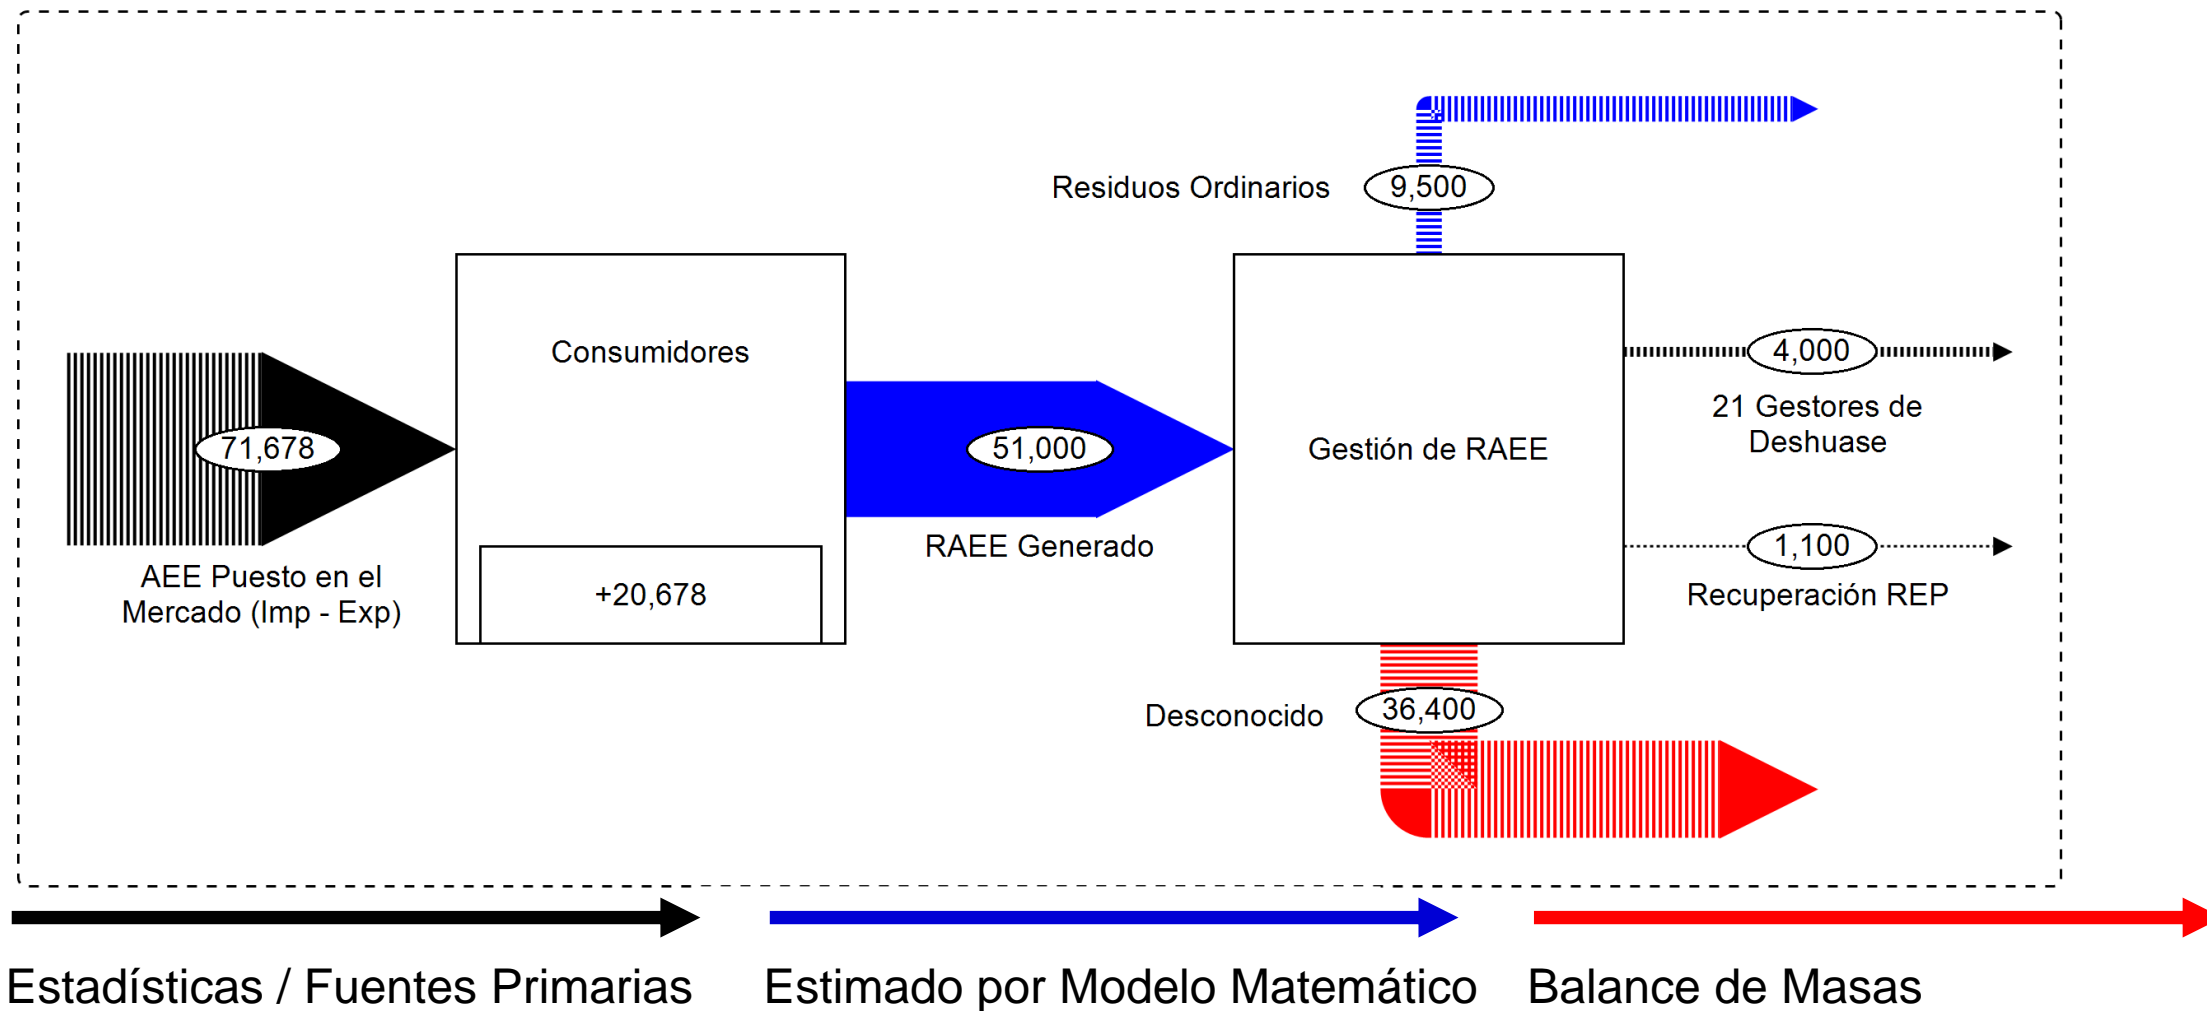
Residuos Ordinarios
9,500

Consumidores

71,678

AEE Puesto en el Mercado (Imp - Exp)

+20,678

51,000

RAEE Generado

Gestión de RAEE

4,000

21 Gestores de Deshuase

1,100

Recuperación REP

Desconocido
36,400

Estadísticas / Fuentes Primarias

Estimado por Modelo Matemático

Balance de Masas